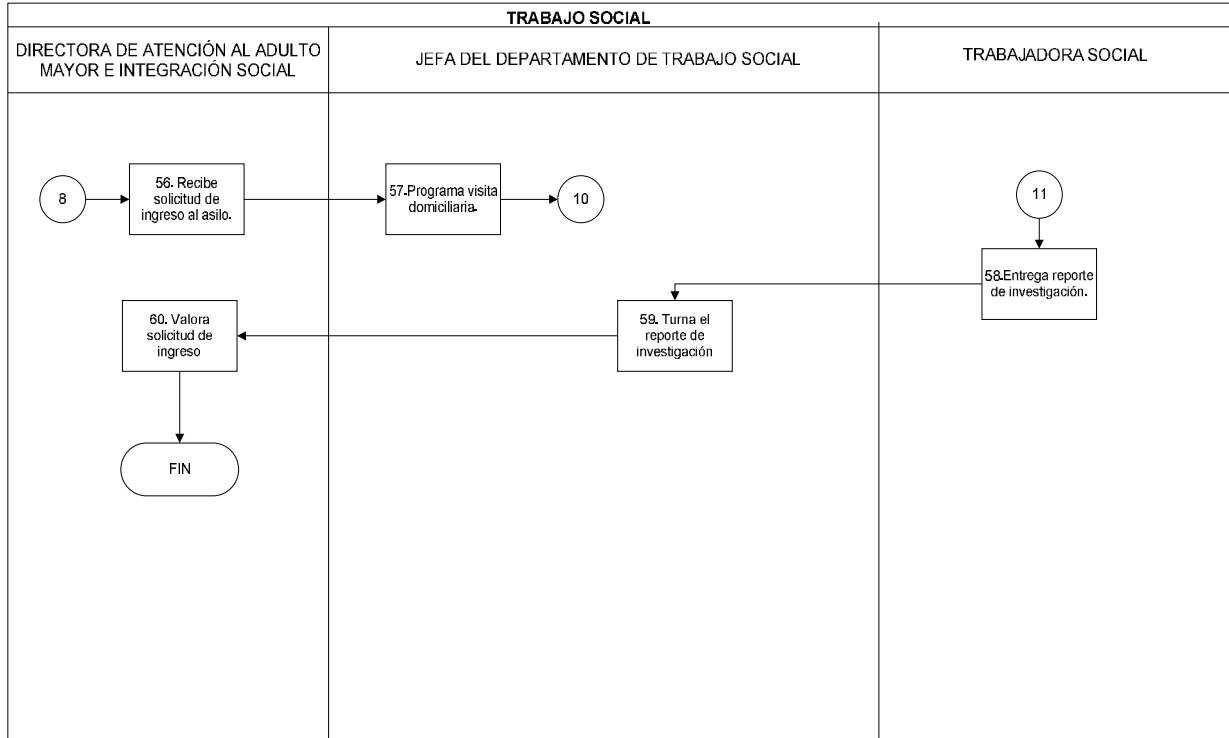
TRABAJO SOCIAL

DIRECTORA DE ATENCIÓN AL ADULTO MAYOR E INTEGRACIÓN SOCIAL

JEFA DEL DEPARTAMENTO DE TRABAJO SOCIAL

TRABAJADORA SOCIAL

8

56. Recibe solicitud de ingreso al asilo.

57.Programa visita domiciliaria.

10

11

58.Entrega reporte de investigación.

59. Turna el reporte de investigación

60. Valora solicitud de ingreso

FIN